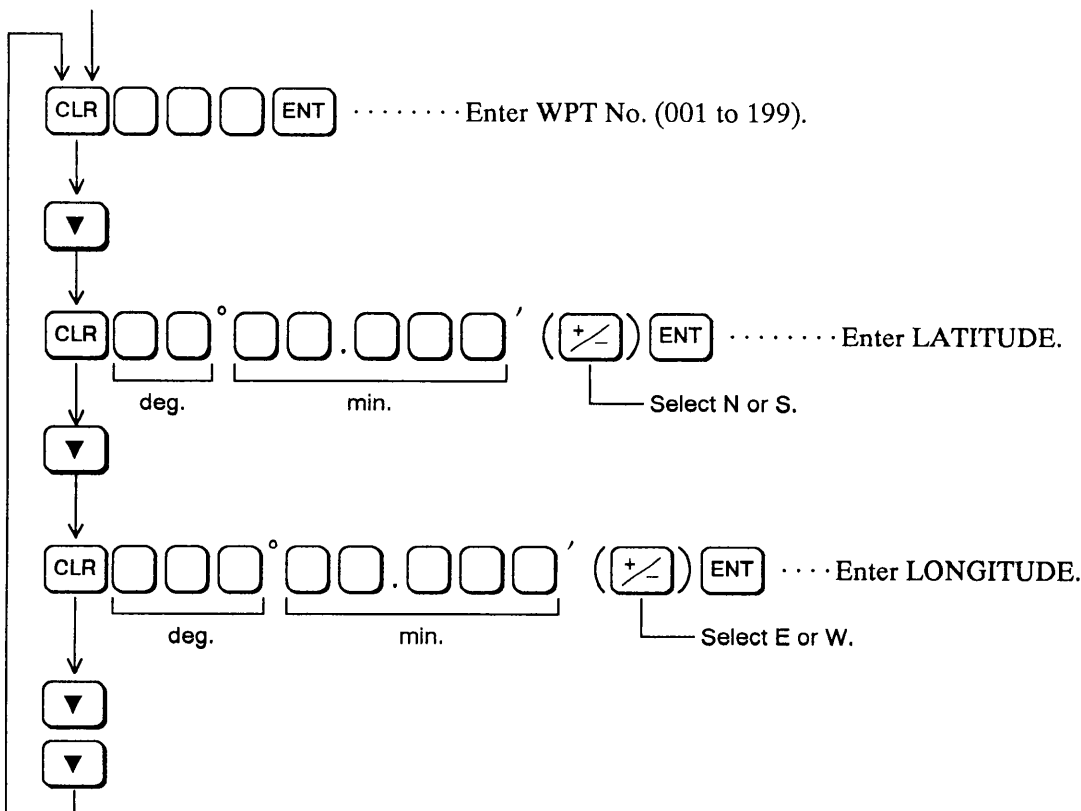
CLR ENT ········Enter WPT No. (001 to 199).

▼

CLR ° . ′ ( $\frac{+}{-}$ ) ENT ········Enter LATITUDE.

deg. min.

Select N or S.

▼

CLR ° . ′ ( $\frac{+}{-}$ ) ENT ····Enter LONGITUDE.

deg. min.

Select E or W.

▼

▼